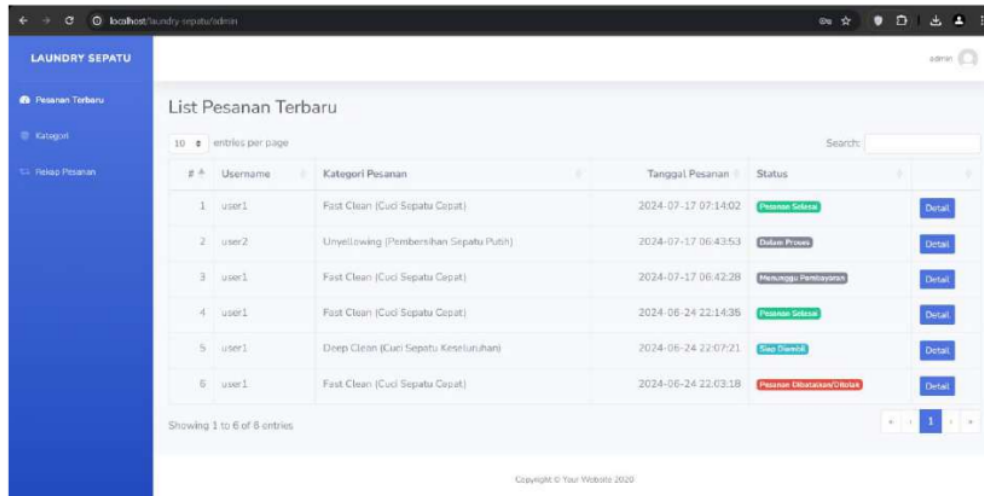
localhost/laundry-sepatu/admin

LAUNDRY SEPATU

admin

Pesanan Terbaru

Kategori

Rekap Pesanan

List Pesanan Terbaru

10 entries per page

Search:

| # | Username | Kategori Pesanan | Tanggal Pesanan | Status | |
|---|---|---|---|---|---|
| 1 | user1 | Fast Clean (Cuci Sepatu Cepat) | 2024-07-17 07:14:02 | Pesanan Selesai | Detail |
| 2 | user2 | Unyellowing (Pembersihan Sepatu Putih) | 2024-07-17 06:43:53 | Dalam Proses | Detail |
| 3 | user1 | Fast Clean (Cuci Sepatu Cepat) | 2024-07-17 06:42:28 | Menunggu Pembayaran | Detail |
| 4 | user1 | Fast Clean (Cuci Sepatu Cepat) | 2024-06-24 22:14:35 | Pesanan Selesai | Detail |
| 5 | user1 | Deep Clean (Cuci Sepatu Keseluruhan) | 2024-06-24 22:07:21 | Siap Diambil | Detail |
| 6 | user1 | Fast Clean (Cuci Sepatu Cepat) | 2024-06-24 22:03:18 | Pesanan Dibatalkan/Ditolak | Detail |

Showing 1 to 6 of 6 entries

« ‹ 1 › »

Copyright © Your Website 2020